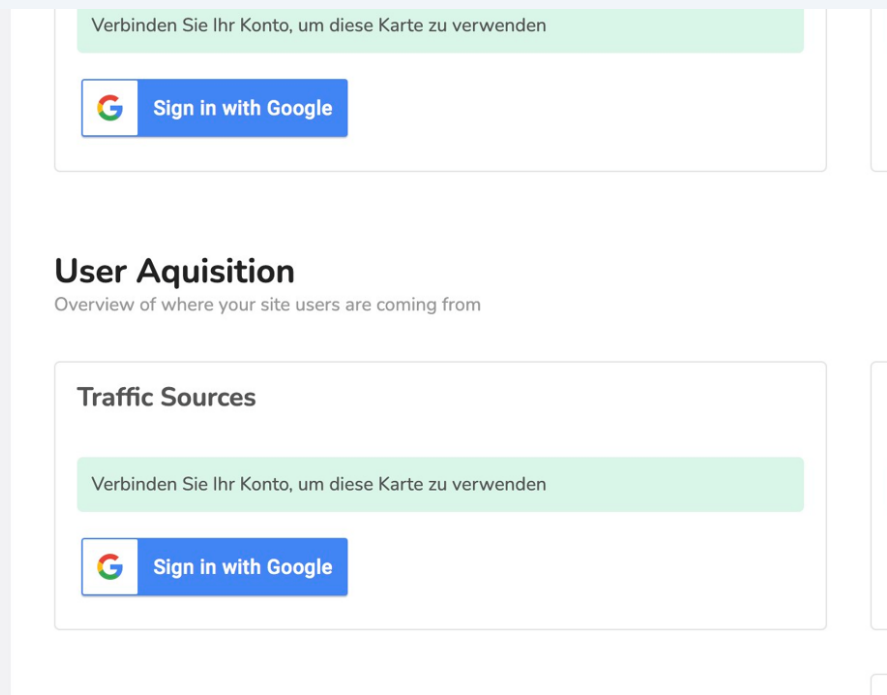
Verbinden Sie Ihr Konto, um diese Karte zu verwenden

Sign in with Google

User Aquisition

Overview of where your site users are coming from

Traffic Sources

Verbinden Sie Ihr Konto, um diese Karte zu verwenden

Sign in with Google